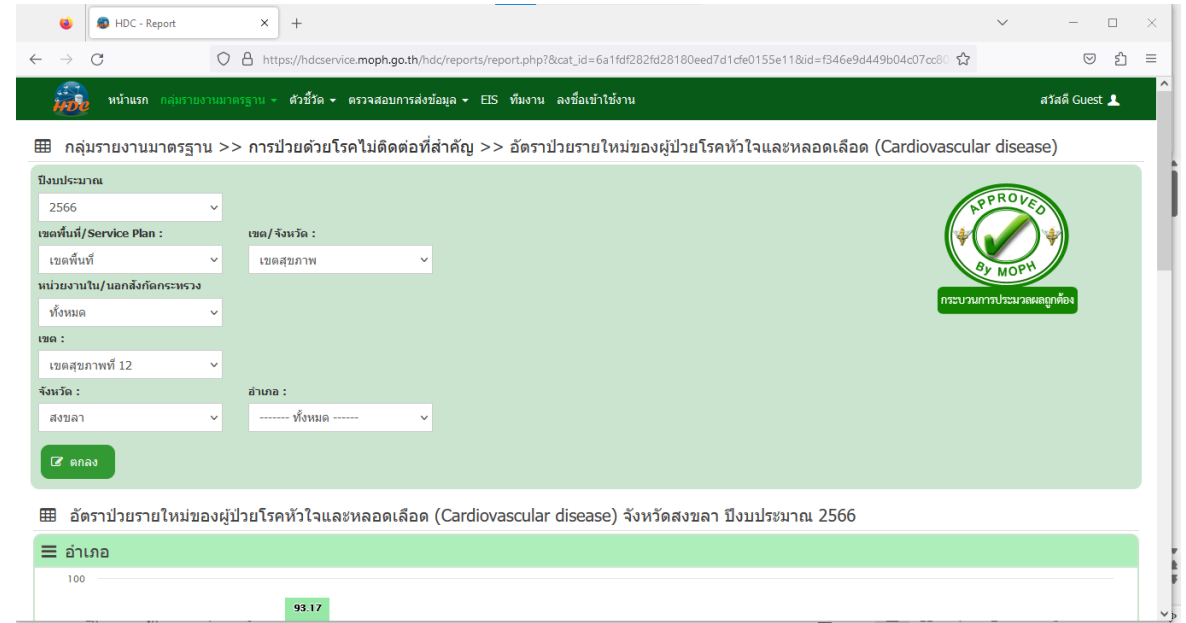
HDC - Report

https://hdcservice.moph.go.th/hdc/reports/report.php?&cat_id=6a1fdf282fd28180eed7d1cfe0155e11&id=f346e9d449b04c07cc8

HDC หน้าแรก กลุ่มรายงานมาตรฐาน ตัวชี้วัด ตรวจสอบการส่งข้อมูล EIS ทีมงาน ลงชื่อเข้าใช้งาน สวัสดี Guest

กลุ่มรายงานมาตรฐาน >> การป่วยด้วยโรคไม่ติดต่อที่สำคัญ >> อัตราป่วยรายใหม่ของผู้ป่วยโรคหัวใจและหลอดเลือด (Cardiovascular disease)

ปีงบประมาณ
2566
เขตพื้นที่/Service Plan :
เขตพื้นที่
เขต/จังหวัด :
เขตสุขภาพ
หน่วยงานใน/นอกสังกัดกระทรวง
ทั้งหมด
เขต :
เขตสุขภาพที่ 12
จังหวัด :
สงขลา
อำเภอ :
------- ทั้งหมด ------
ตกลง

APPROVED By MOPH
กระบวนการประมวลผลถูกต้อง

อัตราป่วยรายใหม่ของผู้ป่วยโรคหัวใจและหลอดเลือด (Cardiovascular disease) จังหวัดสงขลา ปีงบประมาณ 2566

อำเภอ
100
93.17